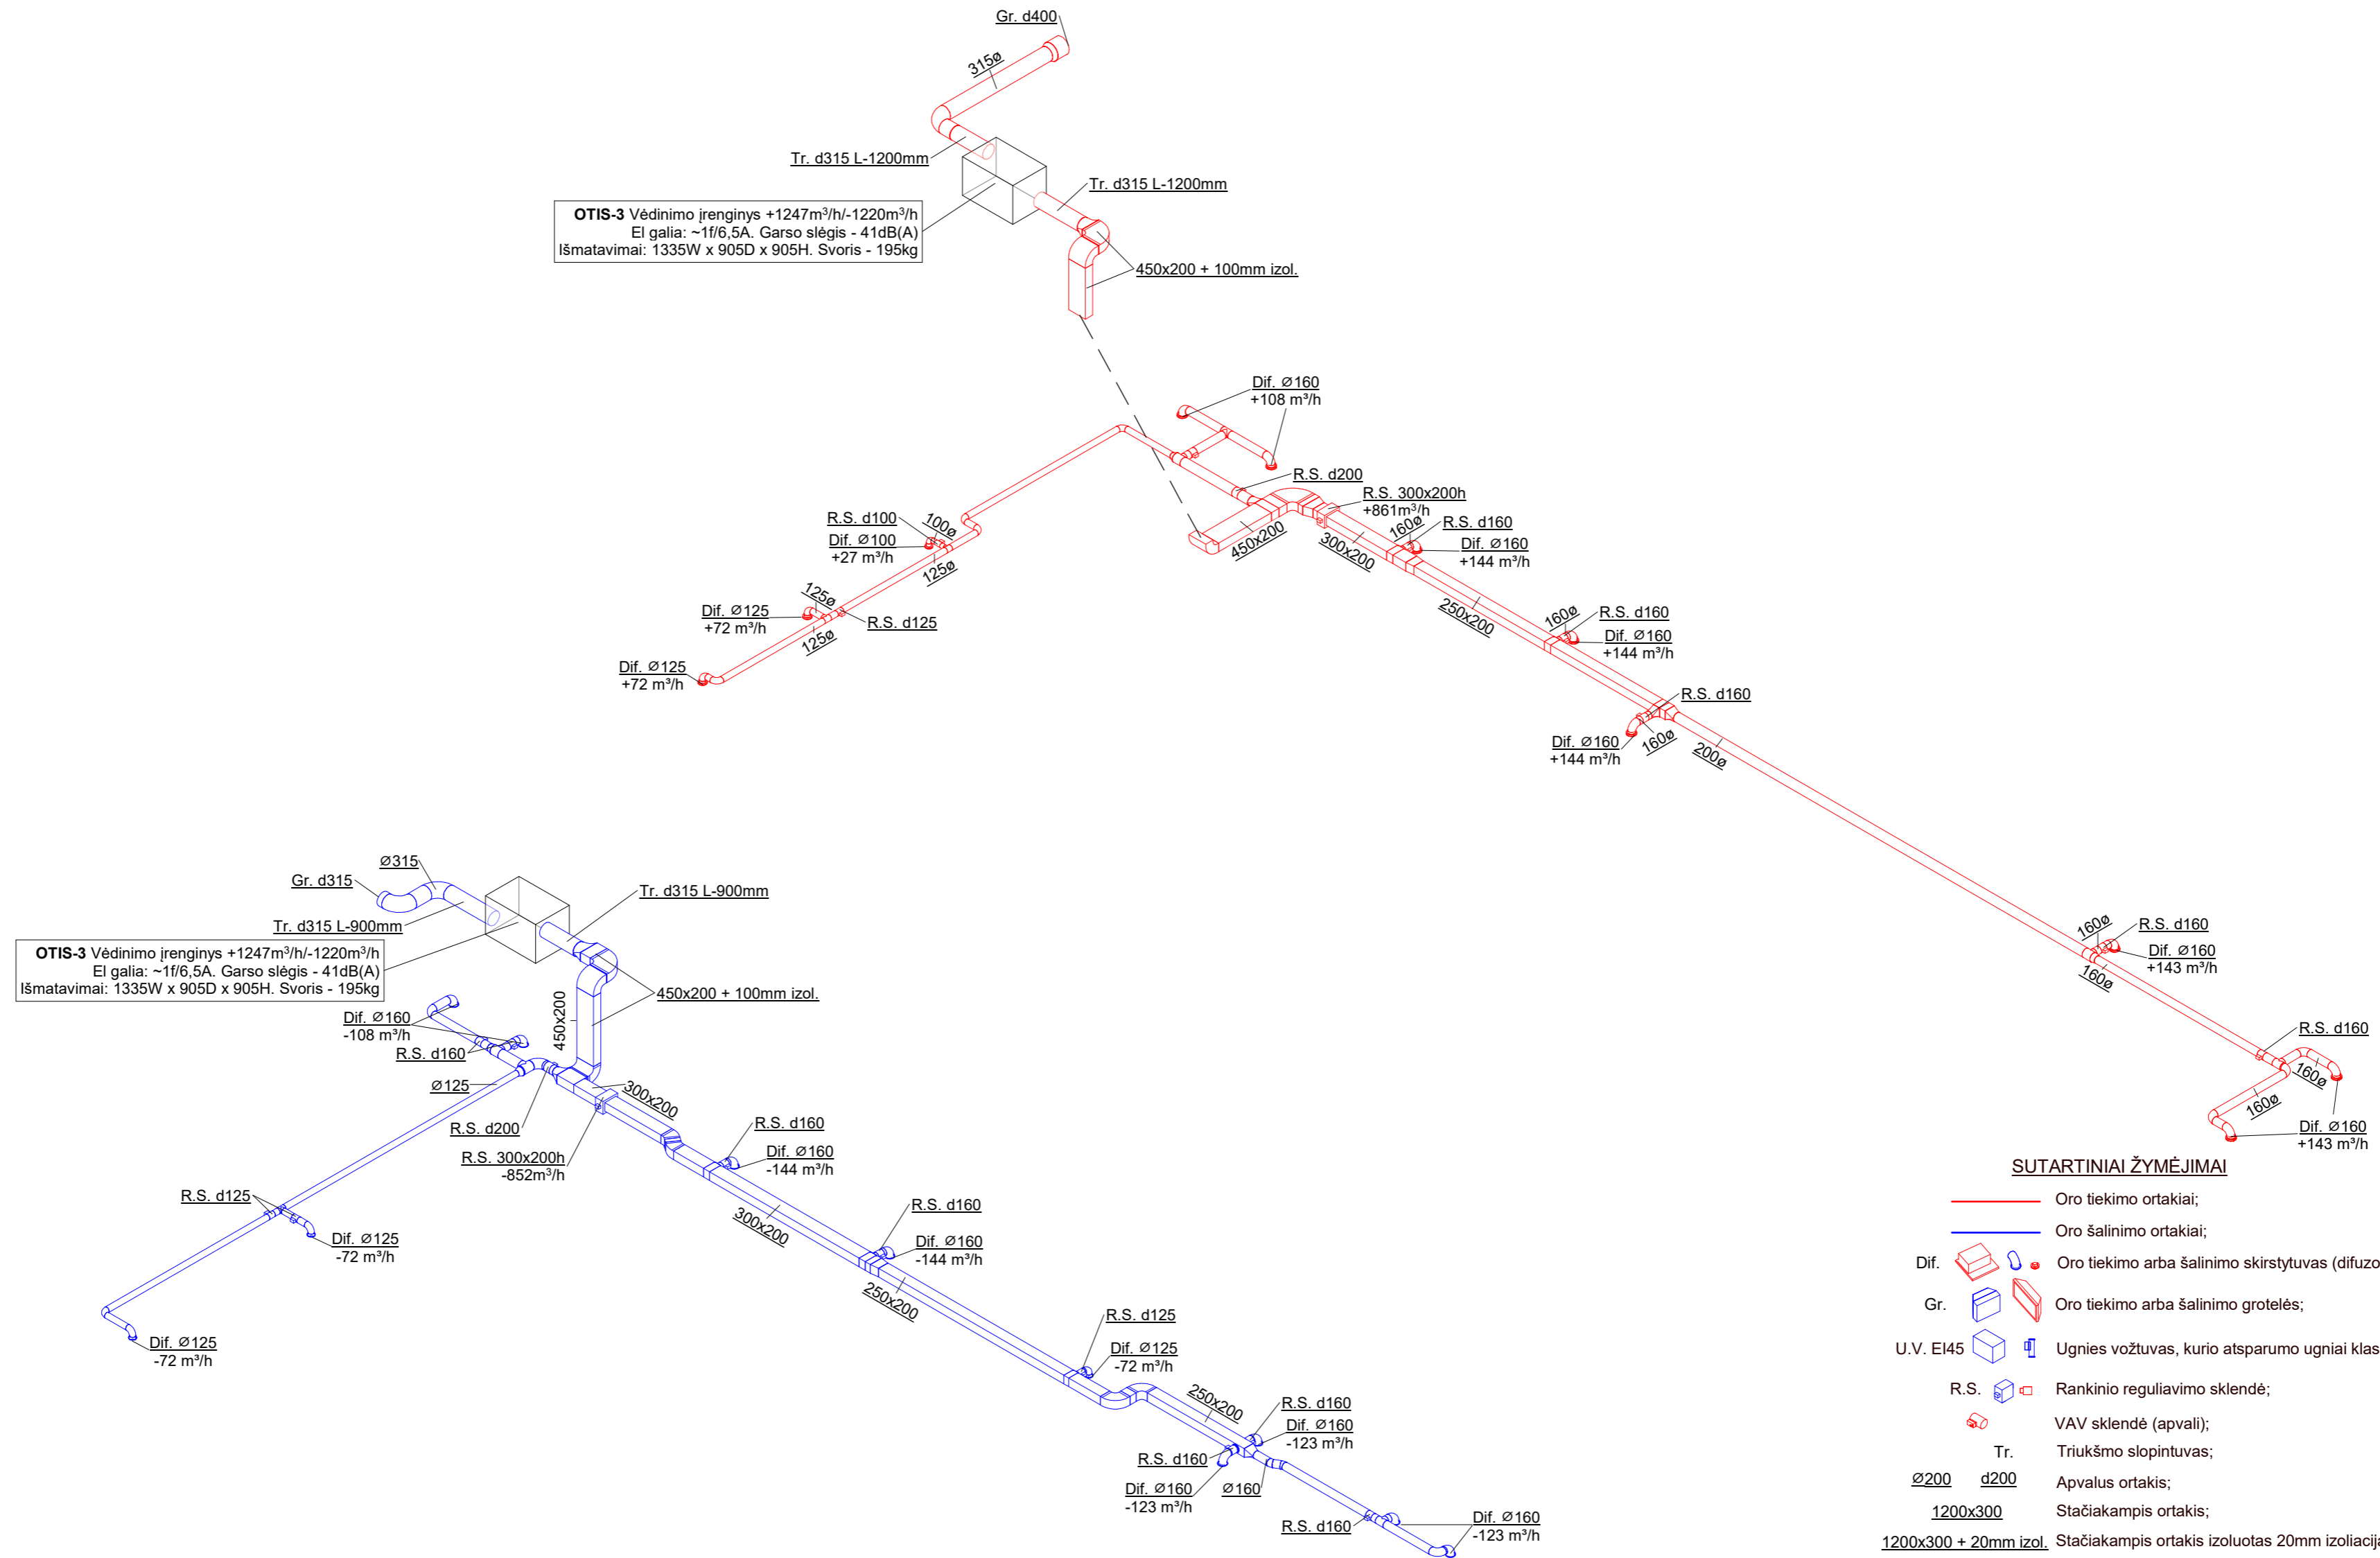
Gr. d400
315ø
Tr. d315 L-1200mm
Tr. d315 L-1200mm
**OTIS-3** Vėdinimo įrenginys +1247m³/h/-1220m³/h
El galia: ~1f/6,5A. Garso slėgis - 41dB(A)
Išmatavimai: 1335W x 905D x 905H. Svoris - 195kg
450x200 + 100mm izol.

Dif. ⌀160
+108 m³/h
R.S. d200
R.S. 300x200h
+861m³/h
R.S. d160
160ø
Dif. ⌀160
+144 m³/h
450x200
300x200
250x200
160ø
R.S. d160
Dif. ⌀160
+144 m³/h
R.S. d160
Dif. ⌀160
+144 m³/h
160ø
200ø

R.S. d100
100ø
Dif. ⌀100
+27 m³/h
125ø
125ø
Dif. ⌀125
+72 m³/h
R.S. d125
125ø
Dif. ⌀125
+72 m³/h

160ø
R.S. d160
Dif. ⌀160
+143 m³/h
160ø
R.S. d160
160ø
160ø
Dif. ⌀160
+143 m³/h

⌀315
Gr. d315
Tr. d315 L-900mm
Tr. d315 L-900mm
**OTIS-3** Vėdinimo įrenginys +1247m³/h/-1220m³/h
El galia: ~1f/6,5A. Garso slėgis - 41dB(A)
Išmatavimai: 1335W x 905D x 905H. Svoris - 195kg
450x200 + 100mm izol.
450x200
Dif. ⌀160
-108 m³/h
R.S. d160
⌀125
300x200
R.S. d200
R.S. 300x200h
-852m³/h
R.S. d160
Dif. ⌀160
-144 m³/h
300x200
R.S. d160
Dif. ⌀160
-144 m³/h
250x200
R.S. d125
Dif. ⌀125
-72 m³/h
Dif. ⌀125
-72 m³/h
R.S. d125
Dif. ⌀125
-72 m³/h
250x200
R.S. d160
Dif. ⌀160
-123 m³/h
R.S. d160
Dif. ⌀160
-123 m³/h
⌀160
R.S. d160
Dif. ⌀160
-123 m³/h

SUTARTINIAI ŽYMĖJIMAI
Oro tiekimo ortakiai;
Oro šalinimo ortakiai;
Dif. Oro tiekimo arba šalinimo skirstytuvas (difuzo
Gr. Oro tiekimo arba šalinimo grotelės;
U.V. EI45 Ugnies vožtuvas, kurio atsparumo ugniai klas
R.S. Rankinio reguliavimo sklendė;
VAV sklendė (apvali);
Tr. Triukšmo slopintuvas;
⌀200 d200 Apvalus ortakis;
1200x300 Stačiakampis ortakis;
1200x300 + 20mm izol. Stačiakampis ortakis izoliuotas 20mm izoliacij